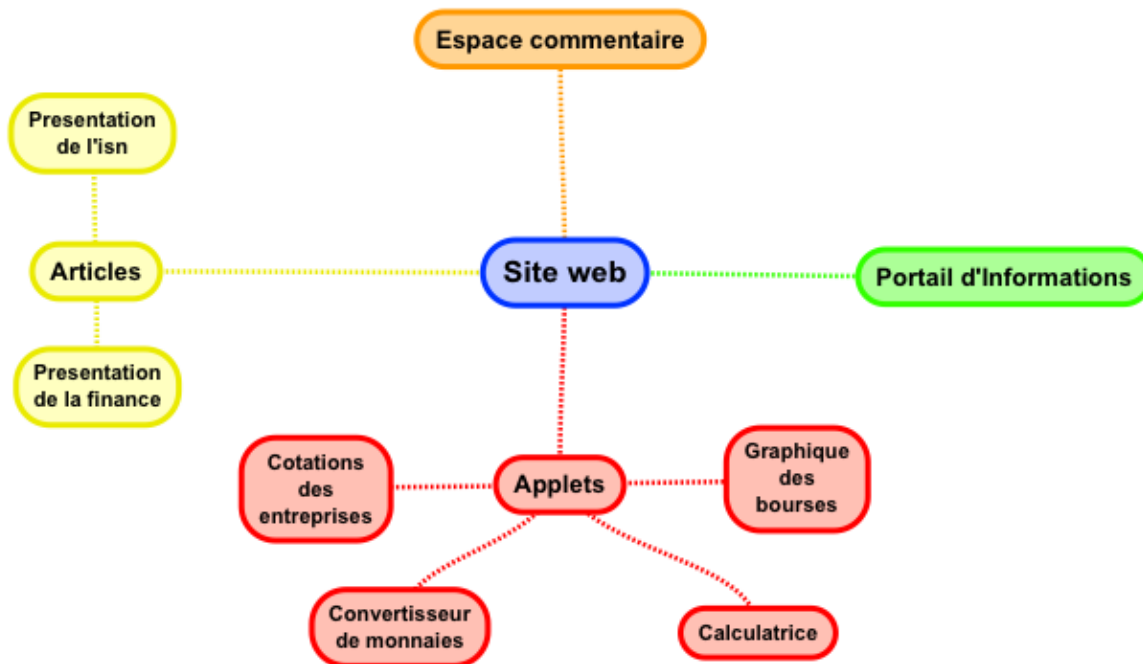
Espace commentaire

Presentation de l'isn

Articles

Site web

Portail d'Informations

Presentation de la finance

Cotations des entreprises

Applets

Graphique des bourses

Convertisseur de monnaies

Calculatrice